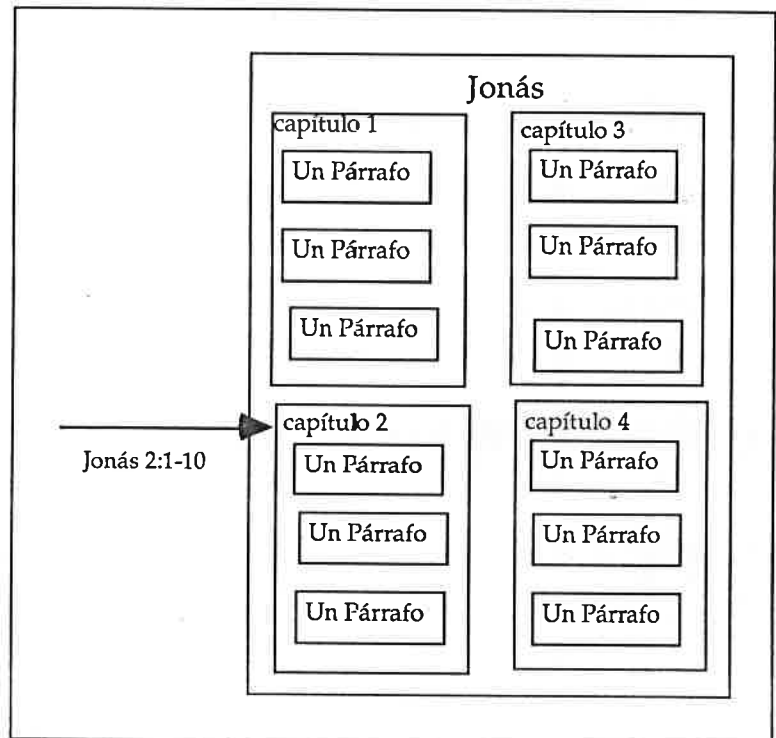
Jonás

capítulo 1

Un Párrafo

Un Párrafo

Un Párrafo

capítulo 3

Un Párrafo

Un Párrafo

Un Párrafo

Jonás 2:1-10

capítulo 2

Un Párrafo

Un Párrafo

Un Párrafo

capítulo 4

Un Párrafo

Un Párrafo

Un Párrafo